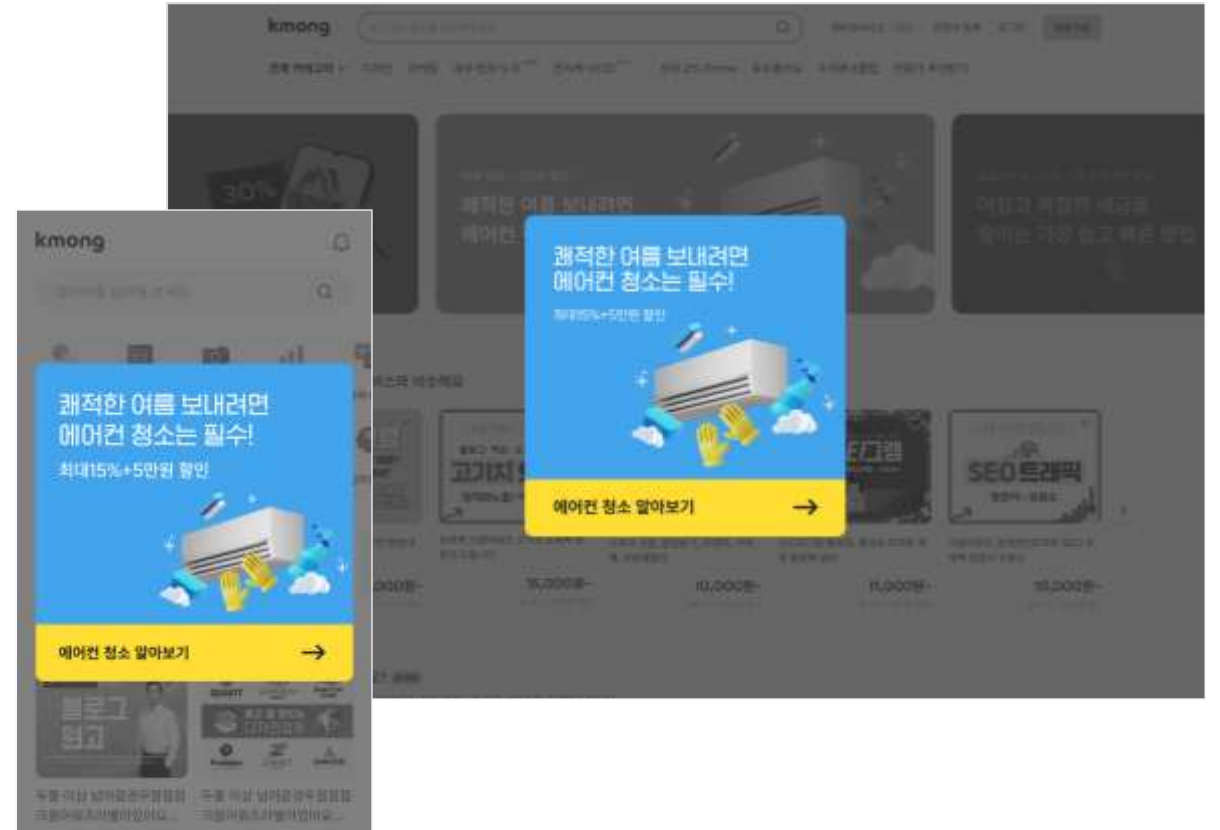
kmong

쾌적한 여름 보내려면 에어컨 청소는 필수!

최대15%+5만원 할인

에어컨 청소 알아보기 →

30%

고기지

SEO트래픽

15,000원~

10,000원~

11,000원~

10,000원~

kmong

쾌적한 여름 보내려면 에어컨 청소는 필수!

최대15%+5만원 할인

에어컨 청소 알아보기 →

블로그 광고